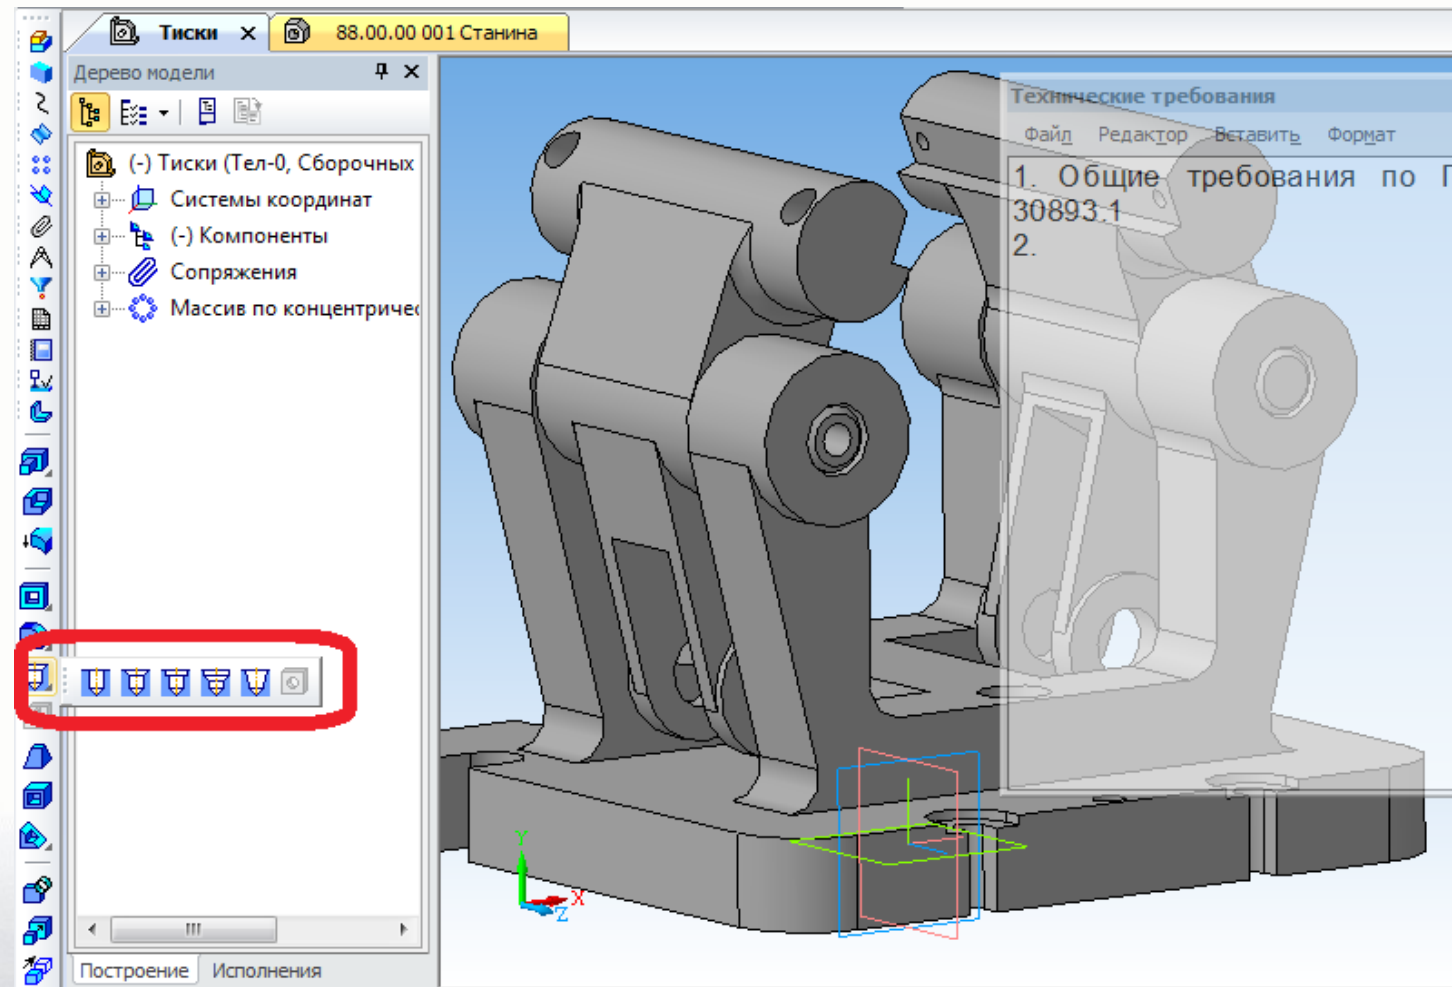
Тиски ×
88.00.00 001 Станина

Дерево модели

(-) Тиски (Тел-0, Сборочных
Системы координат
(-) Компоненты
Сопряжения
Массив по концентричес

Построение Исполнения

Технические требования
Файл Редактор Вставить Формат

1. Общие требования по Г
30893.1
2.

Y
X
Z